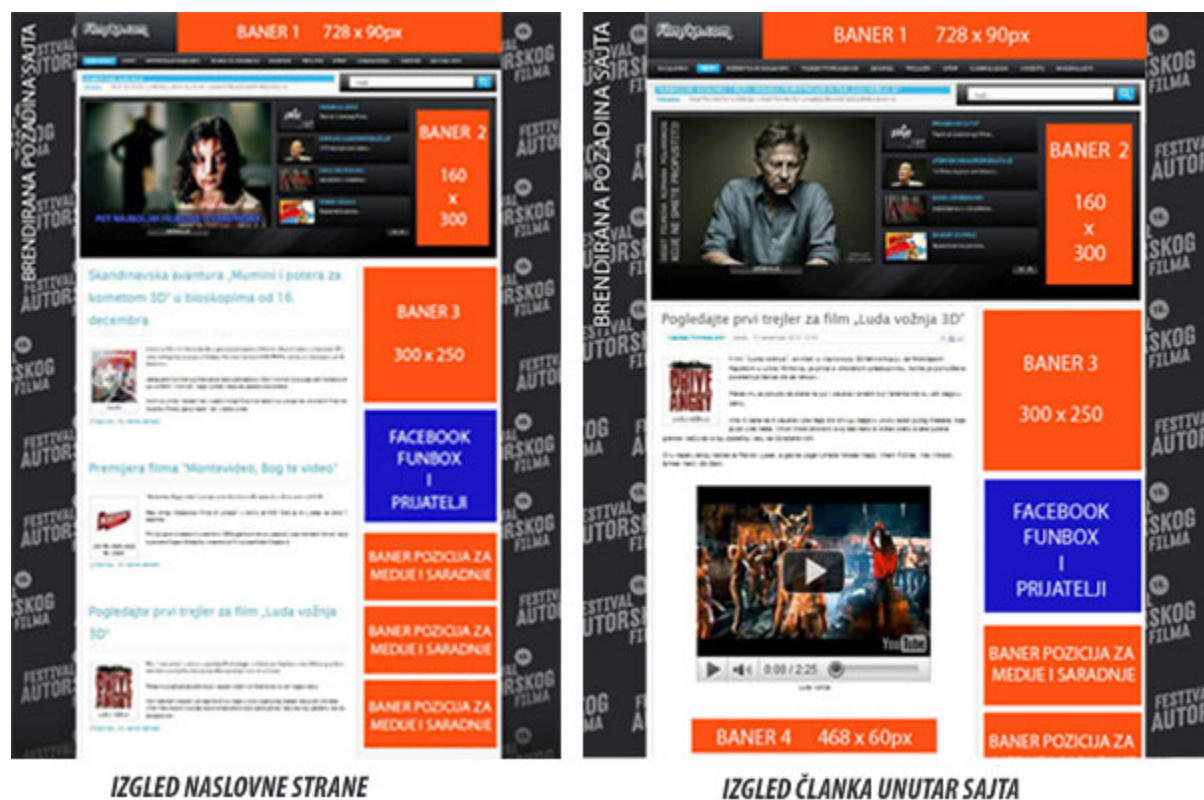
BANER 1 728 x 90px

BRENDIRANA POZADINA SAJTA

FESTIVAL AUTORSKOG FILMA

BANER 2

160 x 300

PET NAJBOLJIH FILMOVA U 2010. GODINI

Skandinavska avantura „Mumini i potera za kometom 3D" u bioskopima od 16. decembra

BANER 3

300 x 250

FACEBOOK FUNBOX I PRIJATELJI

Premijera filma "Montevideo, Bog te video"

BANER POZICIJA ZA MEDIJE I SARADNJE

Pogledajte prvi trejler za film „Luda vožnja 3D"

BANER POZICIJA ZA MEDIJE I SARADNJE

BANER POZICIJA ZA MEDIJE I SARADNJE

IZGLED NASLOVNE STRANE

BANER 1 728 x 90px

BRENDIRANA POZADINA SAJTA

FESTIVAL AUTORSKOG FILMA

BANER 2

160 x 300

Pogledajte prvi trejler za film „Luda vožnja 3D"

DRIVE ANGRY

0:00 / 2:25

BANER 3

300 x 250

FACEBOOK FUNBOX I PRIJATELJI

BANER POZICIJA ZA MEDIJE I SARADNJE

BANER POZICIJA ZA

BANER 4 468 x 60px

IZGLED ČLANKA UNUTAR SAJTA